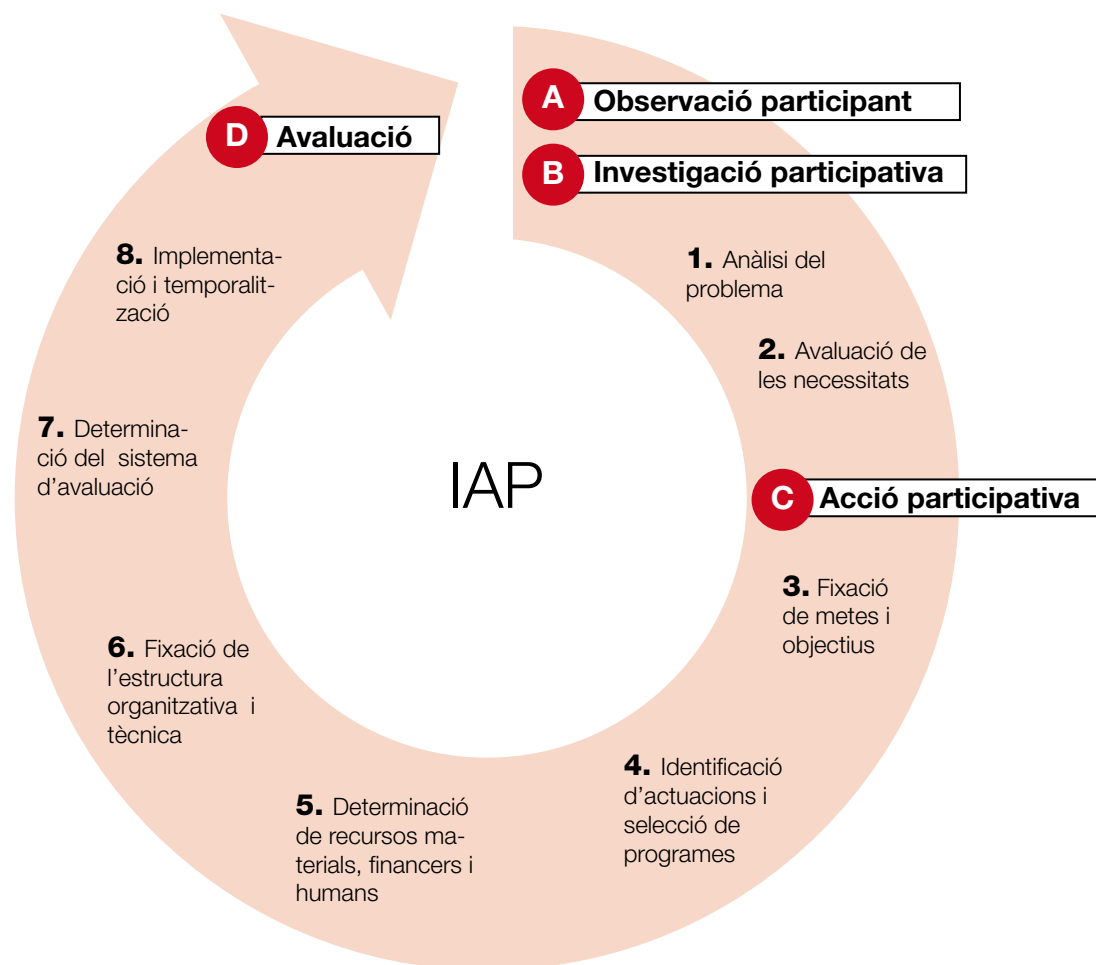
A Observació participant

B Investigació participativa

1. Anàlisi del problema

2. Avaluació de les necessitats

C Acció participativa

3. Fixació de metes i objectius

4. Identificació d'actuacions i selecció de programes

5. Determinació de recursos materials, financers i humans

6. Fixació de l'estructura organitzativa i tècnica

7. Determinació del sistema d'avaluació

8. Implementació i temporalització

D Avaluació

IAP